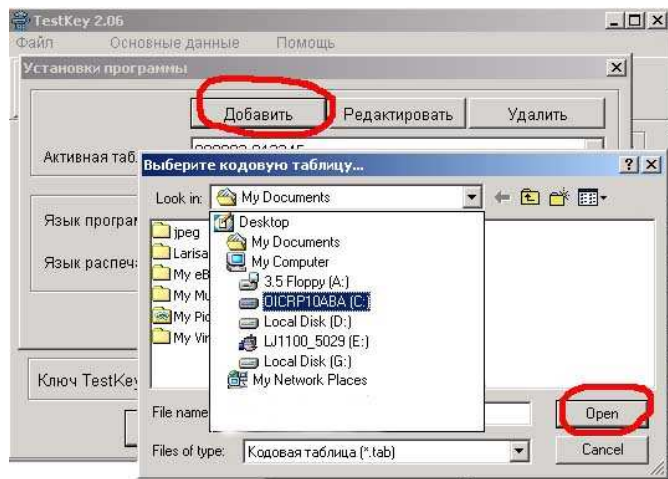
TestKey 2.06
Файл Основные данные Помощь
Установки программы
Добавить Редактировать Удалить
Активная таб.
Язык програм
Язык распеча
Ключ TestKey
Выберите кодовую таблицу...
Look in: My Documents
Desktop
My Documents
My Computer
3.5 Floppy (A:)
DICRP10ABA (C:)
Local Disk (D:)
LJ1100_5029 (E:)
Local Disk (G:)
My Network Places
jpeg
Larisa
My eB
My Mu
My Pic
My Vi
File name
Open
Files of type: Кодовая таблица (*.tab)
Cancel